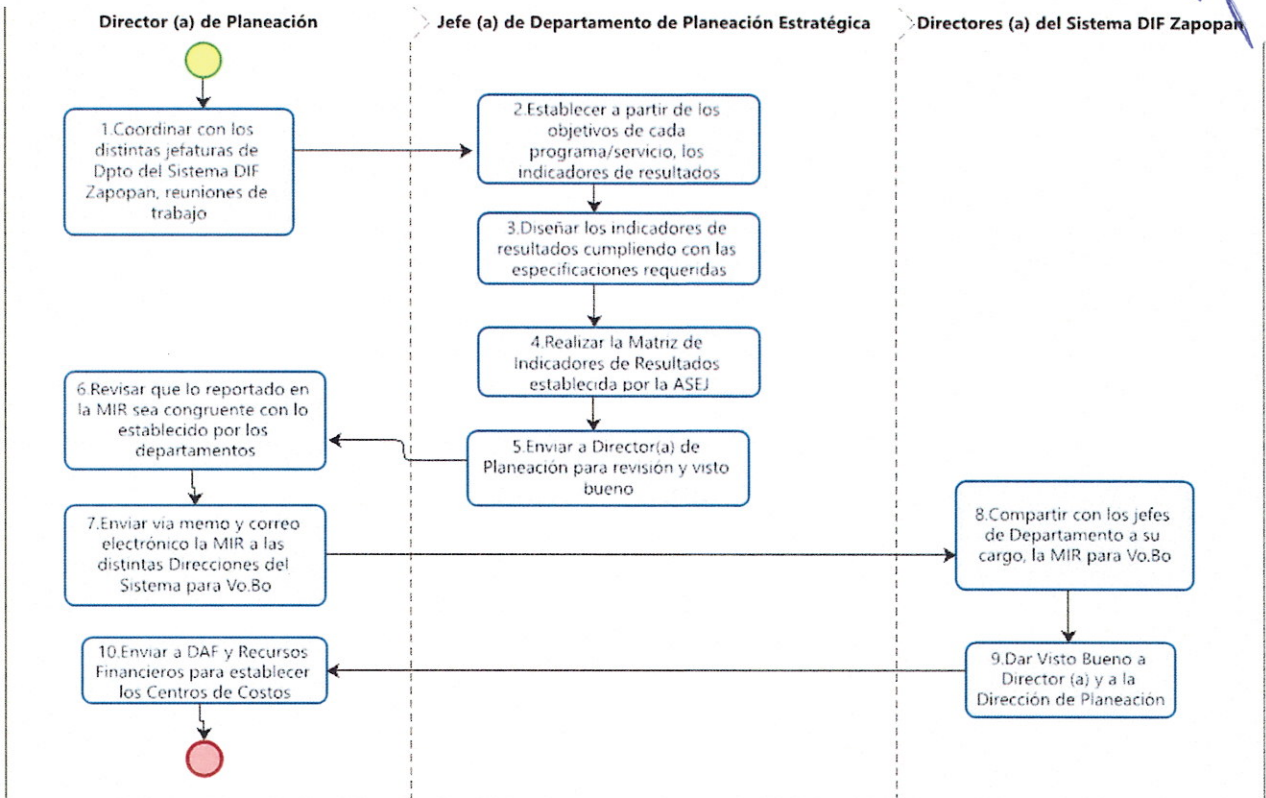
Director (a) de Planeación

Jefe (a) de Departamento de Planeación Estratégica

Directores (a) del Sistema DIF Zapopan

1.Coordinar con los distintas jefaturas de Dpto del Sistema DIF Zapopan, reuniones de trabajo

2.Establecer a partir de los objetivos de cada programa/servicio, los indicadores de resultados

3.Diseñar los indicadores de resultados cumpliendo con las especificaciones requeridas

4.Realizar la Matriz de Indicadores de Resultados establecida por la ASEJ

6.Revisar que lo reportado en la MIR sea congruente con lo establecido por los departamentos

5.Enviar a Director(a) de Planeación para revisión y visto bueno

7.Enviar vía memo y correo electrónico la MIR a las distintas Direcciones del Sistema para Vo.Bo

8.Compartir con los jefes de Departamento a su cargo, la MIR para Vo.Bo

10.Enviar a DAF y Recursos Financieros para establecer los Centros de Costos

9.Dar Visto Bueno a Director (a) y a la Dirección de Planeación